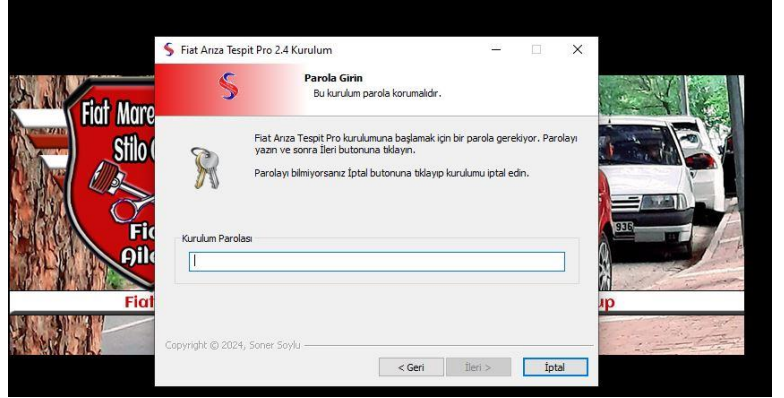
Fiat Arıza Tespit Pro 2.4 Kurulum

Parola Girin
Bu kurulum parola korumalıdır.

Fiat Arıza Tespit Pro kurulumuna başlamak için bir parola gerekiyor. Parolayı yazın ve sonra İleri butonuna tıklayın.

Parolayı bilmiyorsanız İptal butonuna tıklayıp kurulumu iptal edin.

Kurulum Parolası

Copyright © 2024, Soner Soylu

< Geri
İleri >
İptal

Fiat Mare
Stilo
Fi
Aile
Fiat
up
936